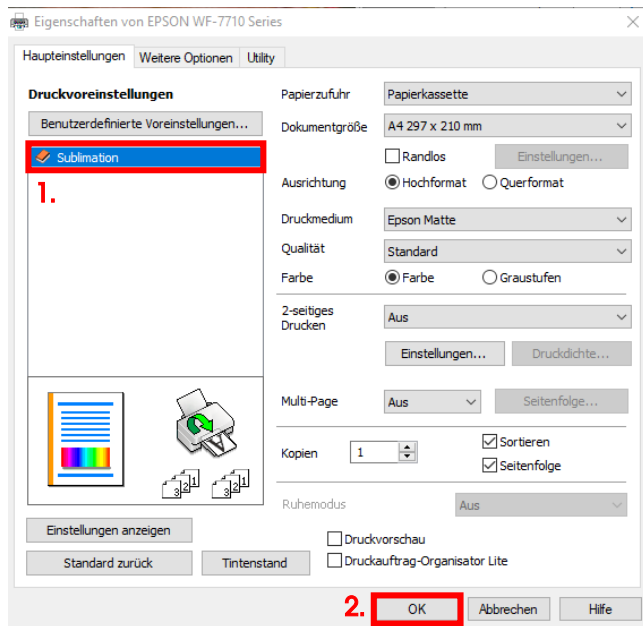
Eigenschaften von EPSON WF-7710 Series

Haupteinstellungen | Weitere Optionen | Utility

Druckvoreinstellungen

Benutzerdefinierte Voreinstellungen...

Sublimation

1.

Papierzufuhr: Papierkassette

Dokumentgröße: A4 297 x 210 mm

Randlos

Einstellungen...

Ausrichtung: Hochformat, Querformat

Druckmedium: Epson Matte

Qualität: Standard

Farbe: Farbe, Graustufen

2-seitiges Drucken: Aus

Einstellungen...

Druckdichte...

Multi-Page: Aus

Seitenfolge...

Kopien: 1

Sortieren

Seitenfolge

Ruhemodus: Aus

Einstellungen anzeigen

Druckvorschau

Standard zurück

Tintenstand

Druckauftrag-Organisator Lite

2.

OK

Abbrechen

Hilfe